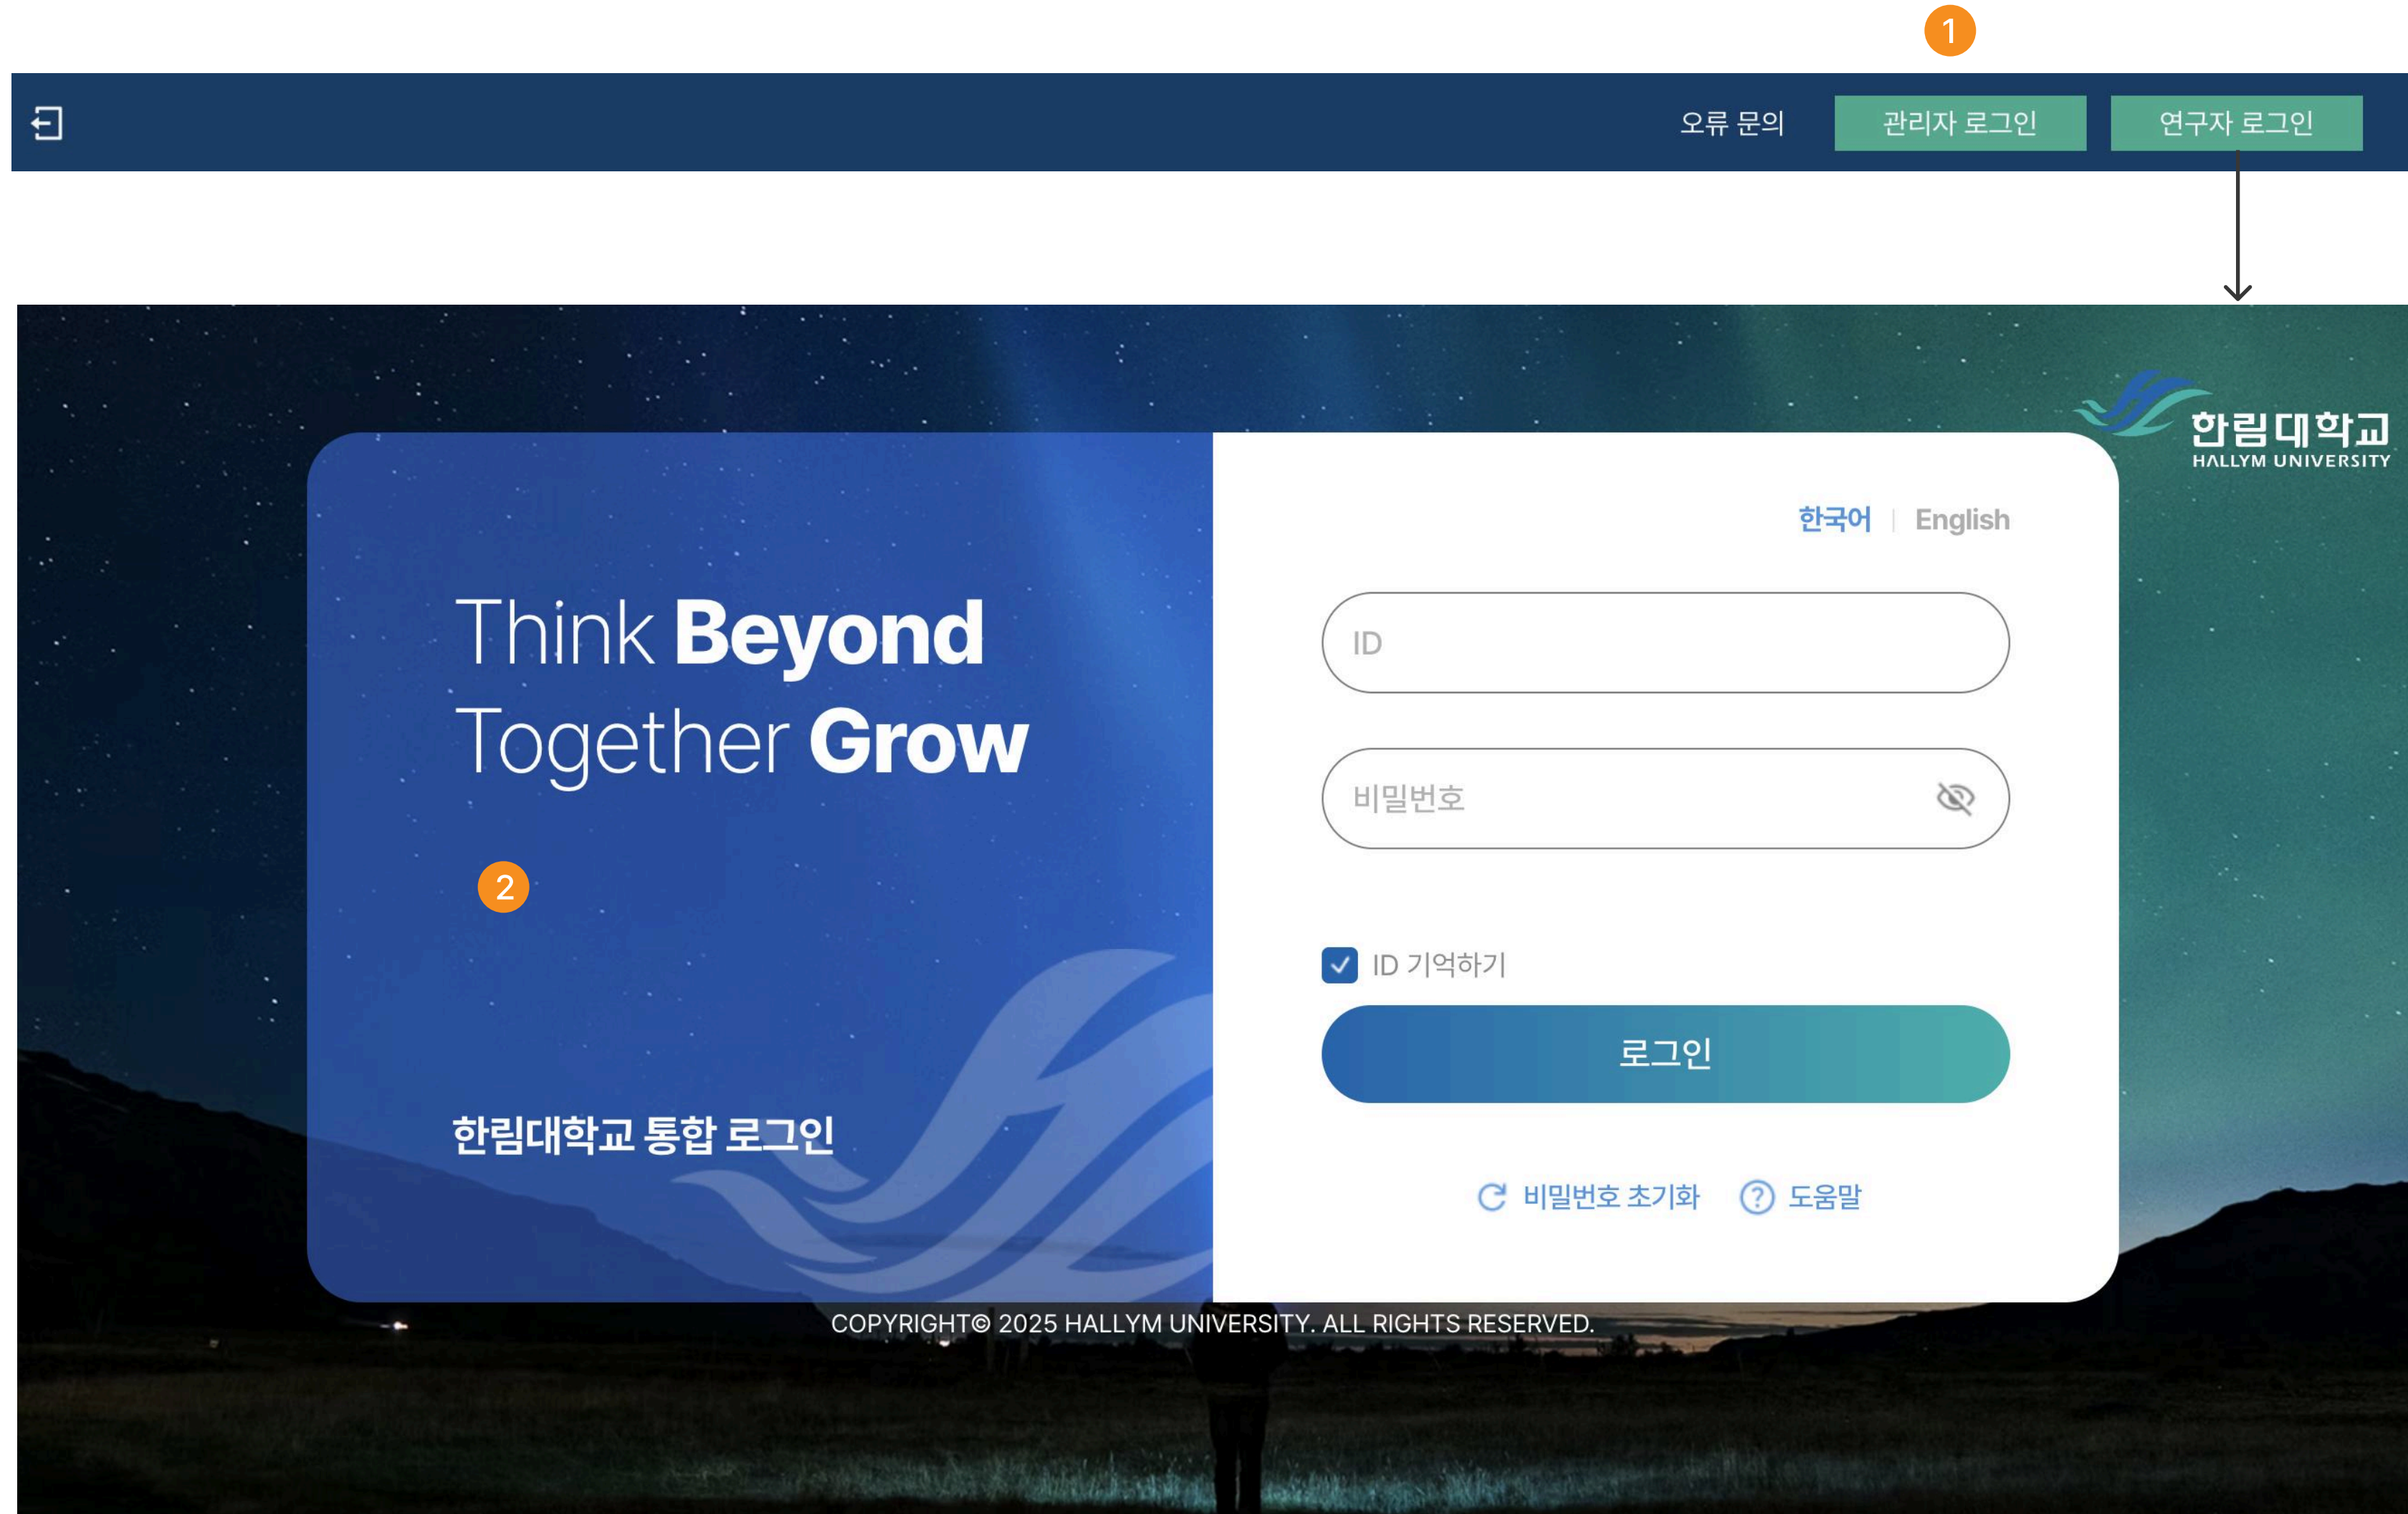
1

오류 문의 관리자 로그인 연구자 로그인

한림대학교
HALLYM UNIVERSITY

Think Beyond
Together Grow

2

한림대학교 통합 로그인

한국어 | English

ID

비밀번호

ID 기억하기

로그인

비밀번호 초기화 도움말

COPYRIGHT© 2025 HALLYM UNIVERSITY. ALL RIGHTS RESERVED.